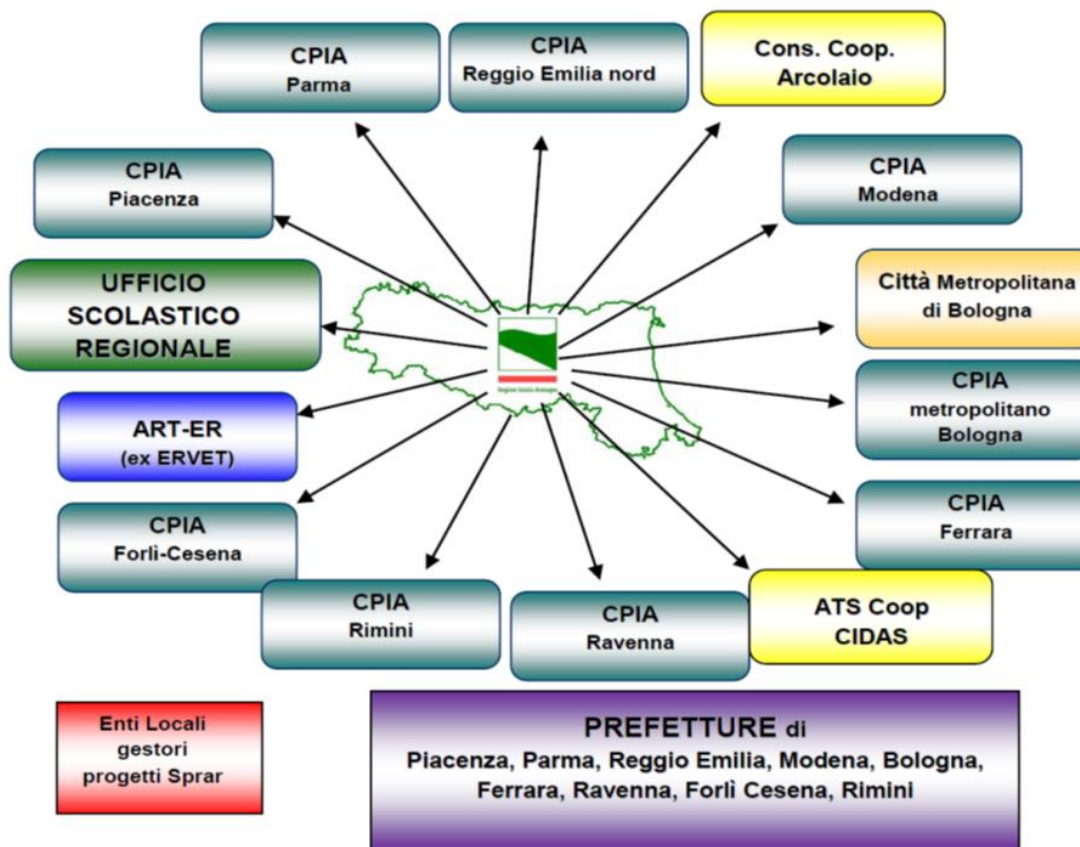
CPIA
Parma

CPIA
Reggio Emilia nord

Cons. Coop.
Arcolaio

CPIA
Piacenza

CPIA
Modena

UFFICIO
SCOLASTICO
REGIONALE

Città Metropolitana
di Bologna

CPIA
metropolitano
Bologna

ART-ER
(ex ERVET)

CPIA
Ferrara

CPIA
Forlì-Cesena

CPIA
Rimini

CPIA
Ravenna

ATS Coop
CIDAS

Enti Locali
gestori
progetti Sprar

PREFETTURE di
Piacenza, Parma, Reggio Emilia, Modena, Bologna,
Ferrara, Ravenna, Forlì Cesena, Rimini